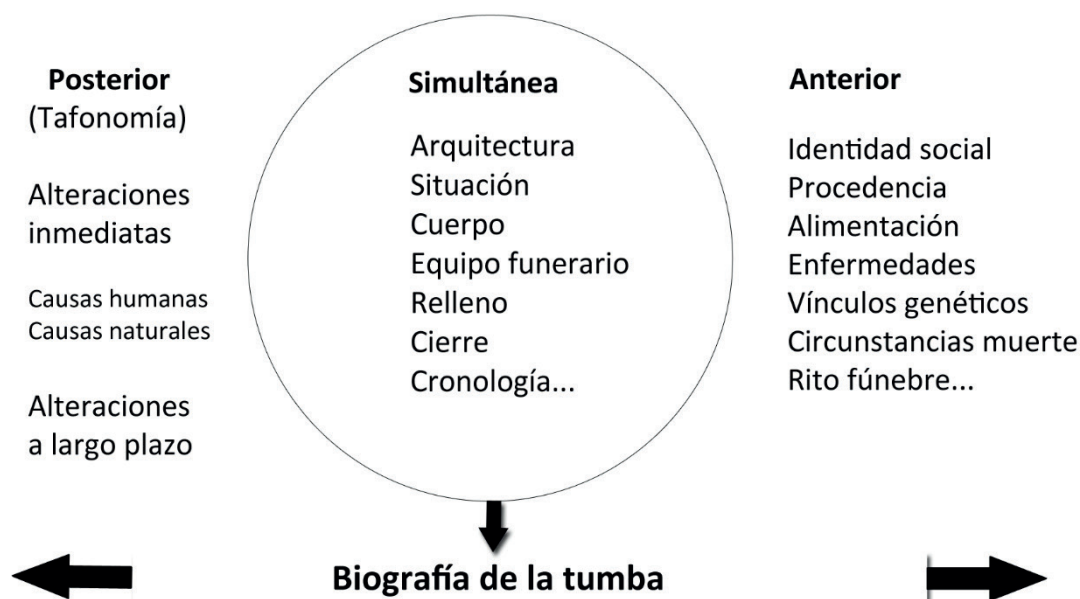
Posterior
(Tafonomía)

Alteraciones inmediatas

Causas humanas
Causas naturales

Alteraciones a largo plazo

Simultánea

Arquitectura
Situación
Cuerpo
Equipo funerario
Relleno
Cierre
Cronología...

Anterior

Identidad social
Procedencia
Alimentación
Enfermedades
Vínculos genéticos
Circunstancias muerte
Rito fúnebre...

Biografía de la tumba